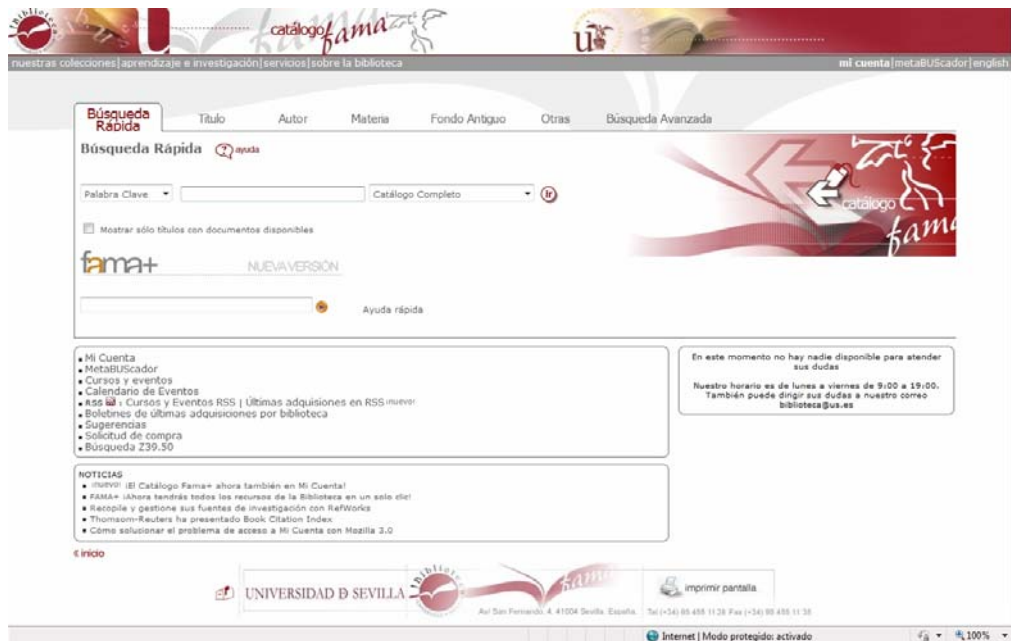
catálogo fama

nuestras colecciones | aprendizaje e investigación | servicios | sobre la biblioteca

mi cuenta | metaBUScador | english

Búsqueda Rápida | Título | Autor | Materia | Fondo Antiguo | Otras | Búsqueda Avanzada

Búsqueda Rápida ayuda

Palabra Clave | Catálogo Completo | Ir

Mostrar sólo títulos con documentos disponibles

catálogo fama

fama+ NUEVA VERSIÓN

Ayuda rápida

- Mi Cuenta
- MetaBUScador
- Cursos y eventos
- Calendario de Eventos
- RSS : Cursos y Eventos RSS | Últimas adquisiciones en RSS ¡nuevo!
- Boletines de últimas adquisiciones por biblioteca
- Sugerencias
- Solicitud de compra
- Búsqueda Z39.50

En este momento no hay nadie disponible para atender sus dudas

Nuestro horario es de lunes a viernes de 9:00 a 19:00. También puede dirigir sus dudas a nuestro correo biblioteca@us.es

NOTICIAS
- ¡nuevo! ¡El Catálogo Fama+ ahora también en Mi Cuenta!
- FAMA+ ¡Ahora tendrás todos los recursos de la Biblioteca en un solo clic!
- Recopile y gestione sus fuentes de investigación con RefWorks
- Thomsom-Reuters ha presentado Book Citation Index
- Cómo solucionar el problema de acceso a Mi Cuenta con Mozilla 3.0

« inicio

UNIVERSIDAD D SEVILLA

fama

Avda San Fernando, 4. 41004 Sevilla. España. Tel (+34) 95 455 11 28 Fax (+34) 95 455 11 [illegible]

imprimir pantalla

Internet | Modo protegido: activado

100%